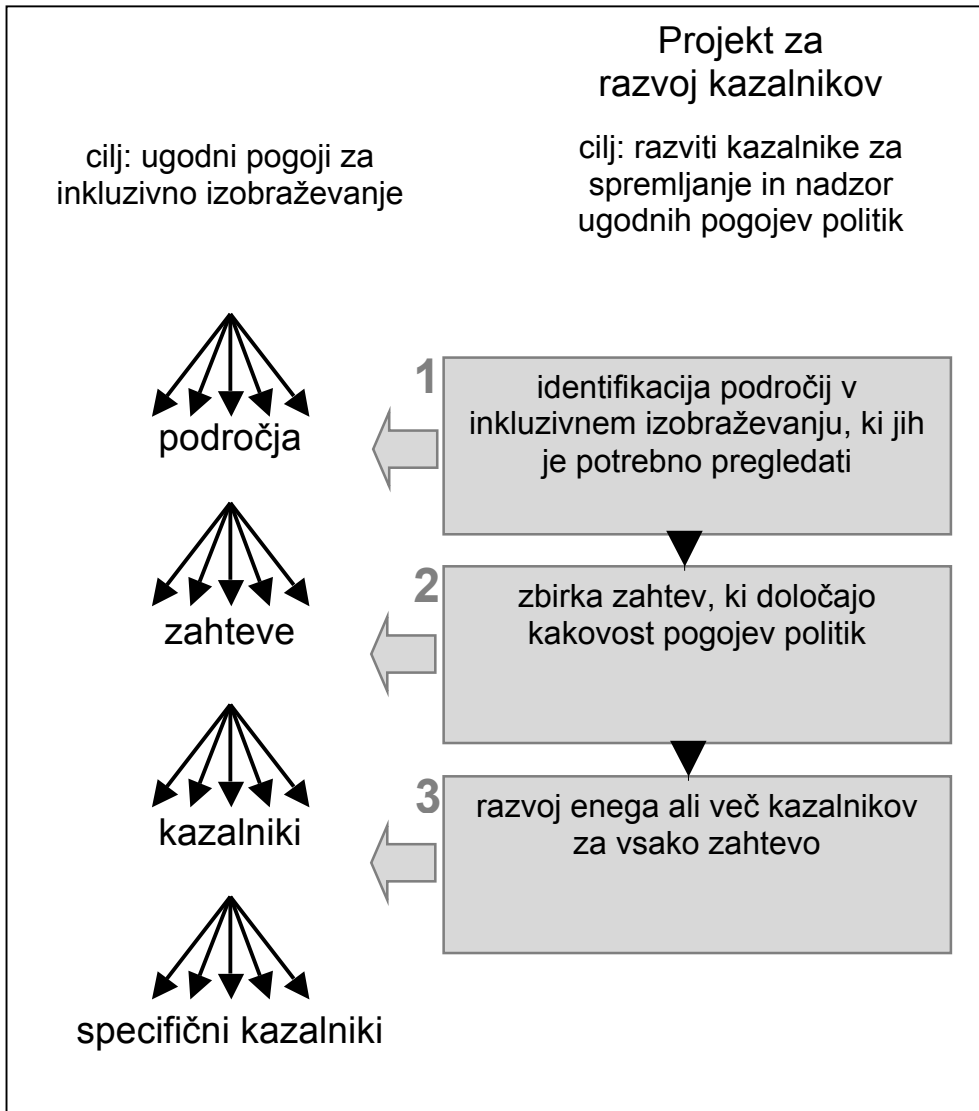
Projekt za razvoj kazalnikov

cilj: ugodni pogoji za inkluzivno izobraževanje

cilj: razviti kazalnike za spremljanje in nadzor ugodnih pogojev politik

1
identifikacija področij v inkluzivnem izobraževanju, ki jih je potrebno pregledati

področja

2
zbirka zahtev, ki določajo kakovost pogojev politik

zahteve

3
razvoj enega ali več kazalnikov za vsako zahtevo

kazalniki

specifični kazalniki